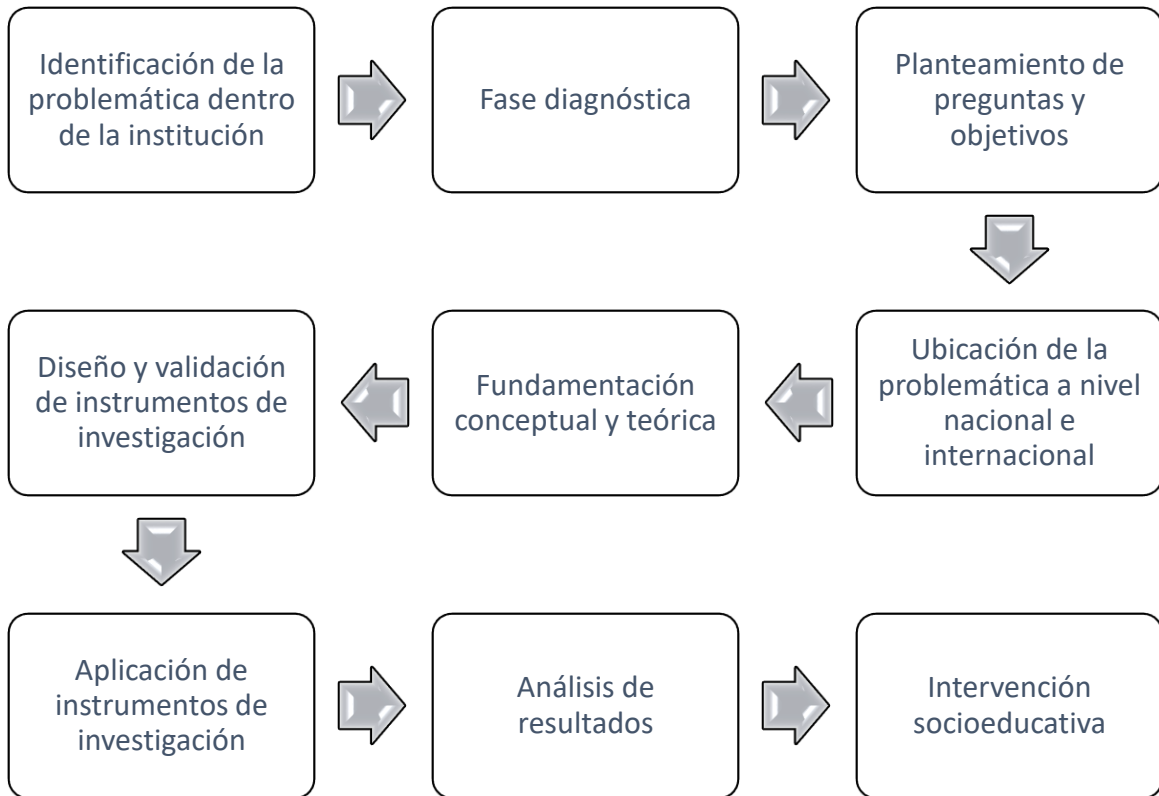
Identificación de la problemática dentro de la institución

Fase diagnóstica

Planteamiento de preguntas y objetivos

Ubicación de la problemática a nivel nacional e internacional

Fundamentación conceptual y teórica

Diseño y validación de instrumentos de investigación

Aplicación de instrumentos de investigación

Análisis de resultados

Intervención socioeducativa